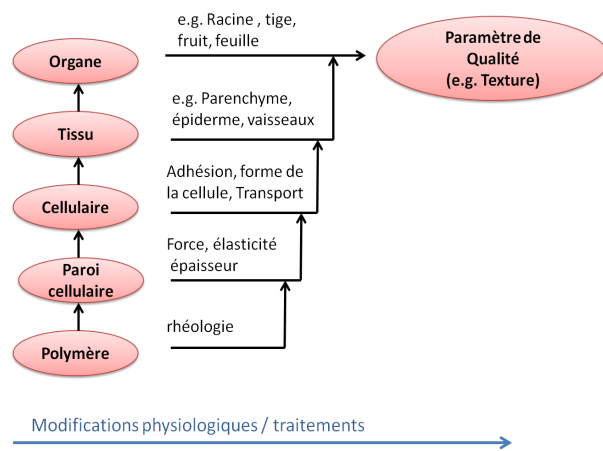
Organe

Tissu

Cellulaire

Paroi cellulaire

Polymère

e.g. Racine , tige, fruit, feuille

e.g. Parenchyme, épiderme, vaisseaux

Adhésion, forme de la cellule, Transport

Force, élasticité épaisseur

rhéologie

Paramètre de Qualité (e.g. Texture)

Modifications physiologiques / traitements